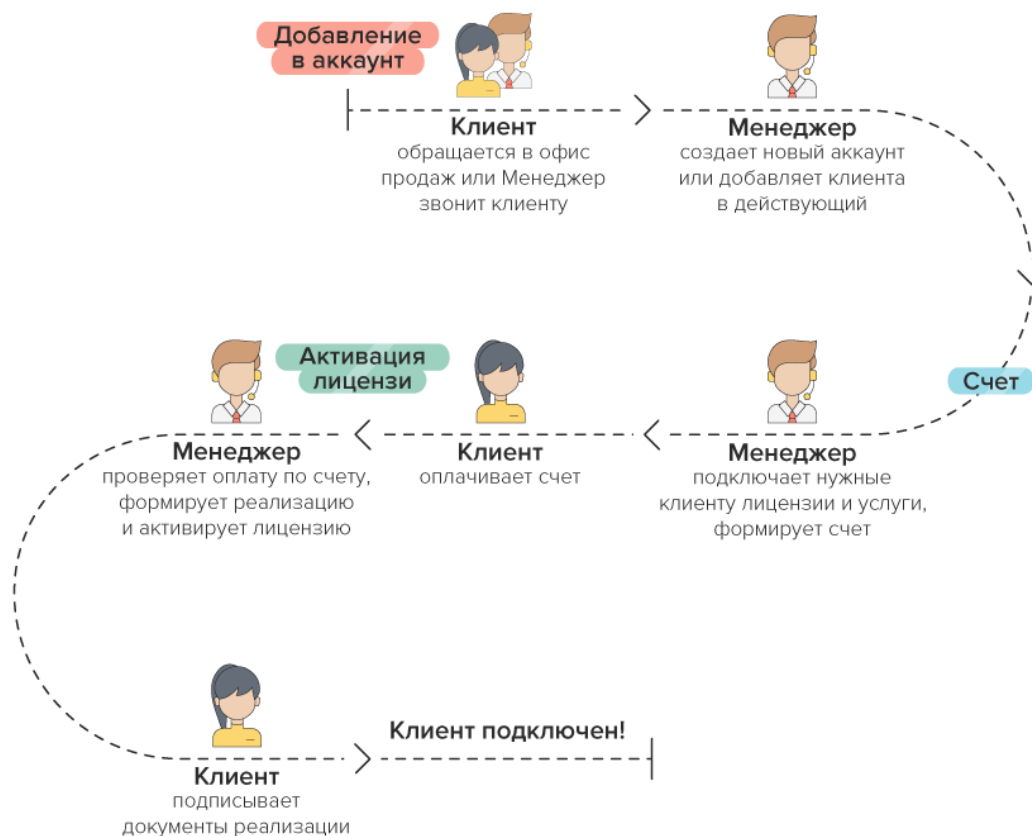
Добавление в аккаунт

Клиент
обращается в офис продаж или Менеджер звонит клиенту

Менеджер
создает новый аккаунт или добавляет клиента в действующий

Счет

Менеджер
подключает нужные клиенту лицензии и услуги, формирует счет

Клиент
оплачивает счет

Активация лицензи

Менеджер
проверяет оплату по счету, формирует реализацию и активирует лицензию

Клиент
подписывает документы реализации

Клиент подключен!